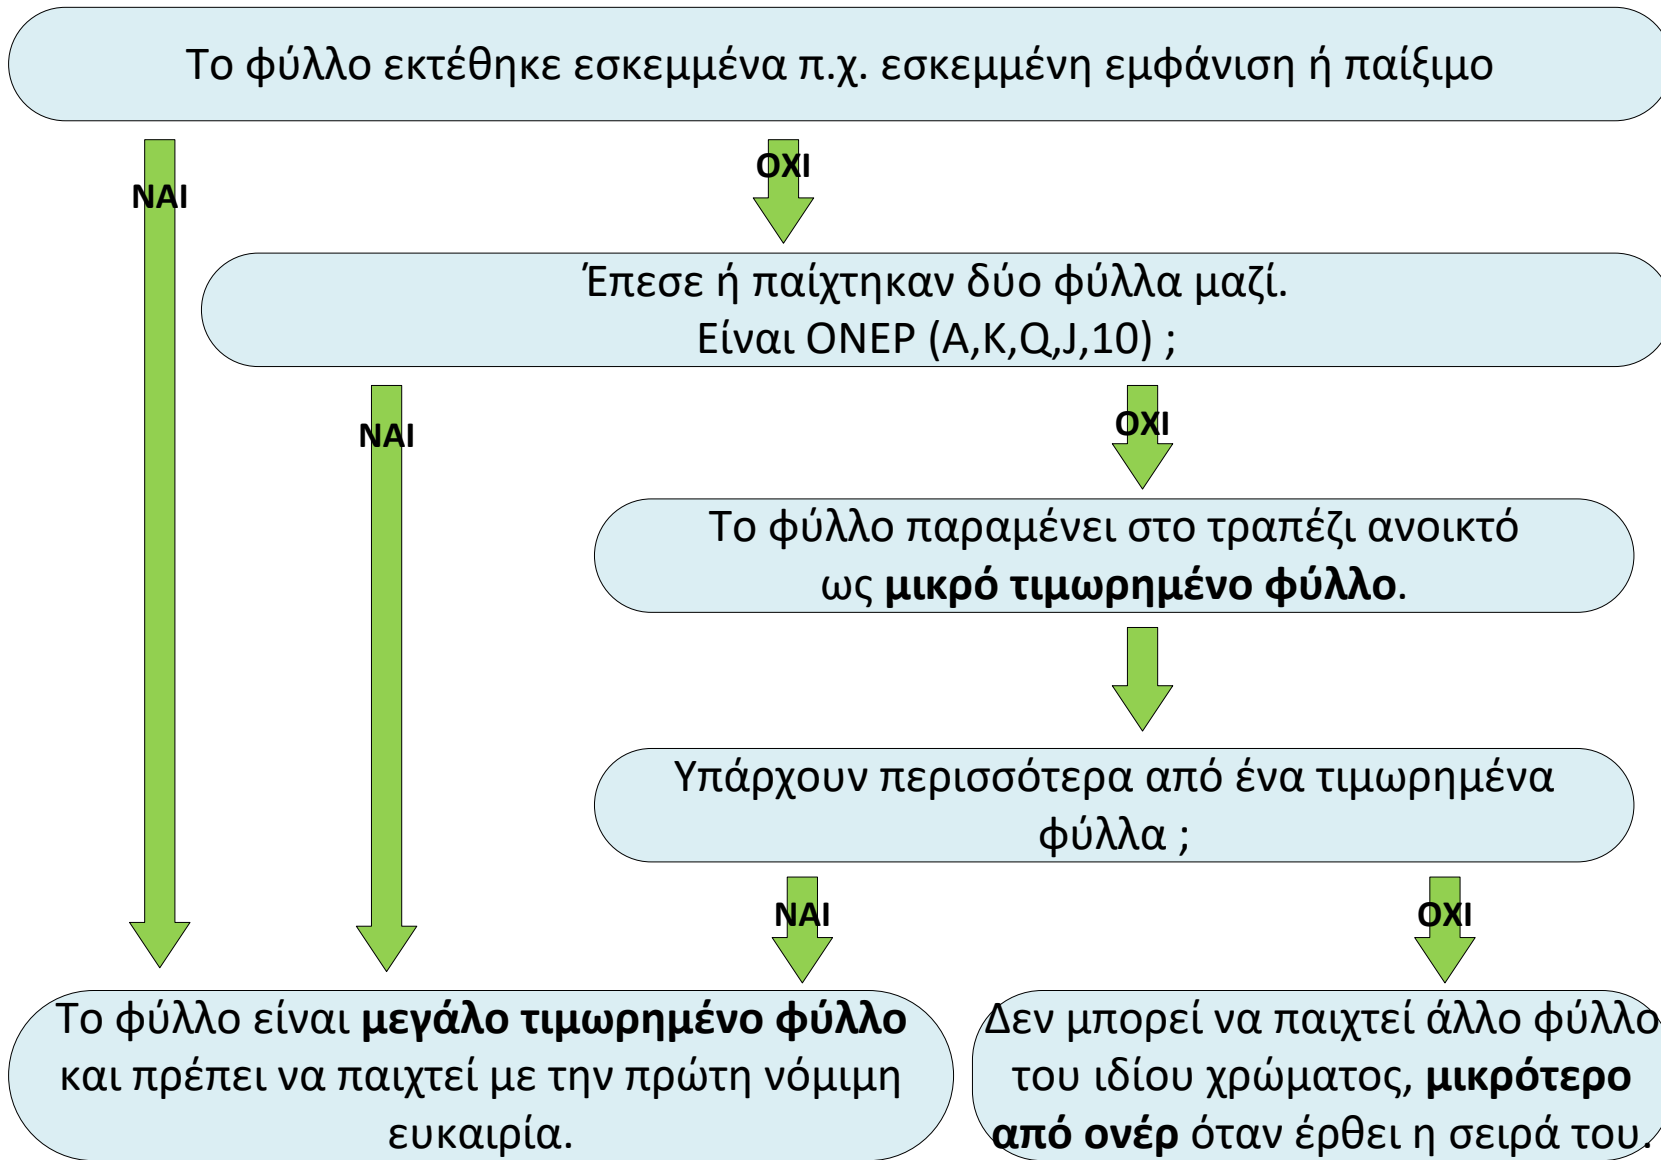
Το φύλλο εκτέθηκε εσκεμμένα π.χ. εσκεμμένη εμφάνιση ή παίξιμο

ΝΑΙ

ΟΧΙ

Έπεσε ή παίχτηκαν δύο φύλλα μαζί.
Είναι ΟΝΕΡ (A,K,Q,J,10) ;

ΝΑΙ

ΟΧΙ

Το φύλλο παραμένει στο τραπέζι ανοικτό ως **μικρό τιμωρημένο φύλλο**.

Υπάρχουν περισσότερα από ένα τιμωρημένα φύλλα ;

ΝΑΙ

ΟΧΙ

Το φύλλο είναι **μεγάλο τιμωρημένο φύλλο** και πρέπει να παιχτεί με την πρώτη νόμιμη ευκαιρία.

Δεν μπορεί να παιχτεί άλλο φύλλο του ιδίου χρώματος, **μικρότερο από ονέρ** όταν έρθει η σειρά του.